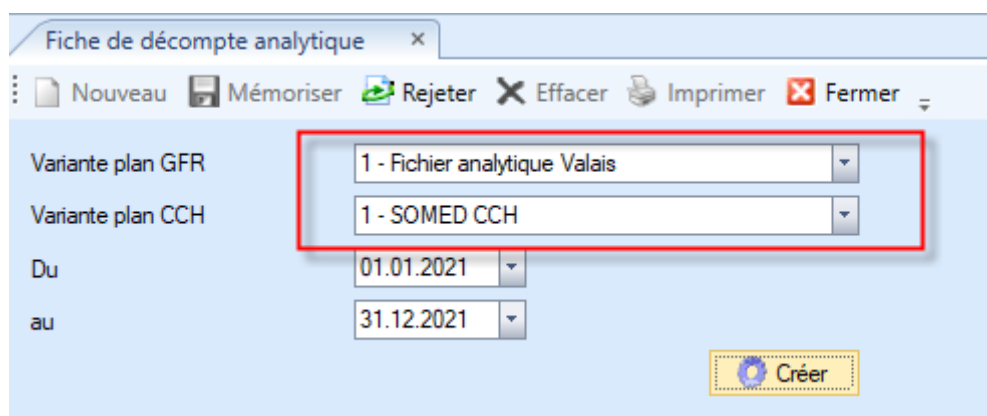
Fiche de décompte analytique ×

Nouveau Mémoriser Rejeter Effacer Imprimer Fermer

Variante plan GFR 1 - Fichier analytique Valais

Variante plan CCH 1 - SOMED CCH

Du 01.01.2021

au 31.12.2021

Créer